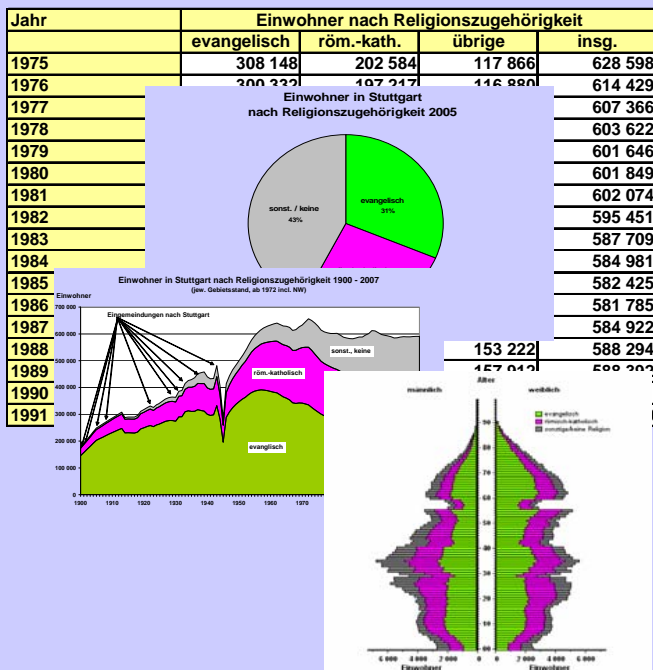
| Jahr | Einwohner nach Religionszugehörigkeit | | | |
|---|---|---|---|---|
| | evangelisch | röm.-kath. | übrige | insg. |
| 1975 | 308 148 | 202 584 | 117 866 | 628 598 |
| 1976 | 300 332 | 197 217 | 116 880 | 614 429 |
| 1977 | | | | 607 366 |
| 1978 | | | | 603 622 |
| 1979 | | | | 601 646 |
| 1980 | | | | 601 849 |
| 1981 | | | | 602 074 |
| 1982 | | | | 595 451 |
| 1983 | | | | 587 709 |
| 1984 | | | | 584 981 |
| 1985 | | | | 582 425 |
| 1986 | | | | 581 785 |
| 1987 | | | | 584 922 |
| 1988 | | | 153 222 | 588 294 |
| 1989 | | | 157 912 | 588 392 |
| 1990 | | | | |
| 1991 | | | | |

Einwohner in Stuttgart nach Religionszugehörigkeit 2005

evangelisch 31%
sonst. / keine 43%

Einwohner in Stuttgart nach Religionszugehörigkeit 1900 - 2007
(jew. Gebietsstand, ab 1972 incl. NW)

Einwohner
700 000
600 000
500 000
400 000
300 000
200 000
100 000
0
1900 1910 1920 1930 1940 1950 1960 1970

Eingemeindungen nach Stuttgart
sonst., keine
röm.-katholisch
evanglisch

Alter
männlich
weiblich
evangelisch
römisch-katholisch
sonstige/keine Religion
90
80
70
60
50
40
30
20
10
00
6 000 4 000 2 000 0 0 2 000 4 000 6 000
Einwohner Einwohner